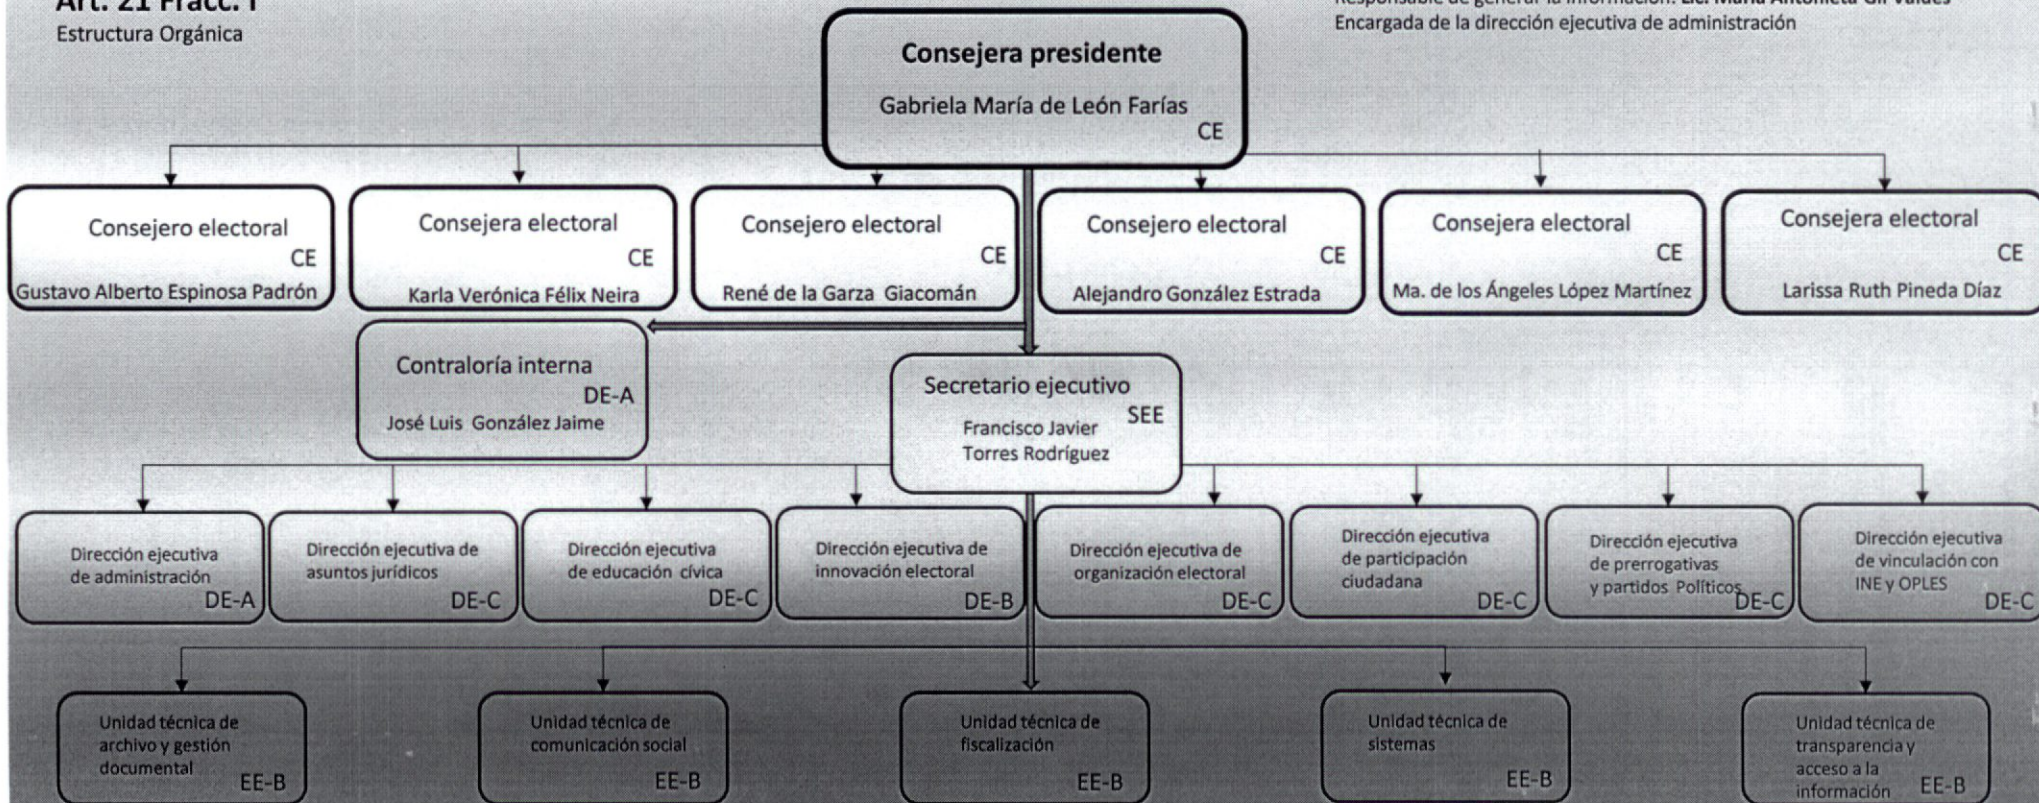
Art. 21 Fracc. I
Estructura Orgánica

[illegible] Lic. María Antonieta Gil Valdés
Encargada de la dirección ejecutiva de administración

Consejera presidente
Gabriela María de León Farías
CE

Consejero electoral
CE
Gustavo Alberto Espinosa Padrón

Consejera electoral
CE
Karla Verónica Félix Neira

Consejero electoral
CE
René de la Garza Giacomán

Consejero electoral
CE
Alejandro González Estrada

Consejera electoral
CE
Ma. de los Ángeles López Martínez

Consejera electoral
CE
Larissa Ruth Pineda Díaz

Contraloría interna
DE-A
José Luis González Jaime

Secretario ejecutivo
SEE
Francisco Javier Torres Rodríguez

Dirección ejecutiva de administración
DE-A

Dirección ejecutiva de asuntos jurídicos
DE-C

Dirección ejecutiva de educación cívica
DE-C

Dirección ejecutiva de innovación electoral
DE-B

Dirección ejecutiva de organización electoral
DE-C

Dirección ejecutiva de participación ciudadana
DE-C

Dirección ejecutiva de prerrogativas y partidos Políticos
DE-C

Dirección ejecutiva de vinculación con INE y OPLES
DE-C

Unidad técnica de archivo y gestión documental
EE-B

Unidad técnica de comunicación social
EE-B

Unidad técnica de fiscalización
EE-B

Unidad técnica de sistemas
EE-B

Unidad técnica de transparencia y acceso a la información
EE-B